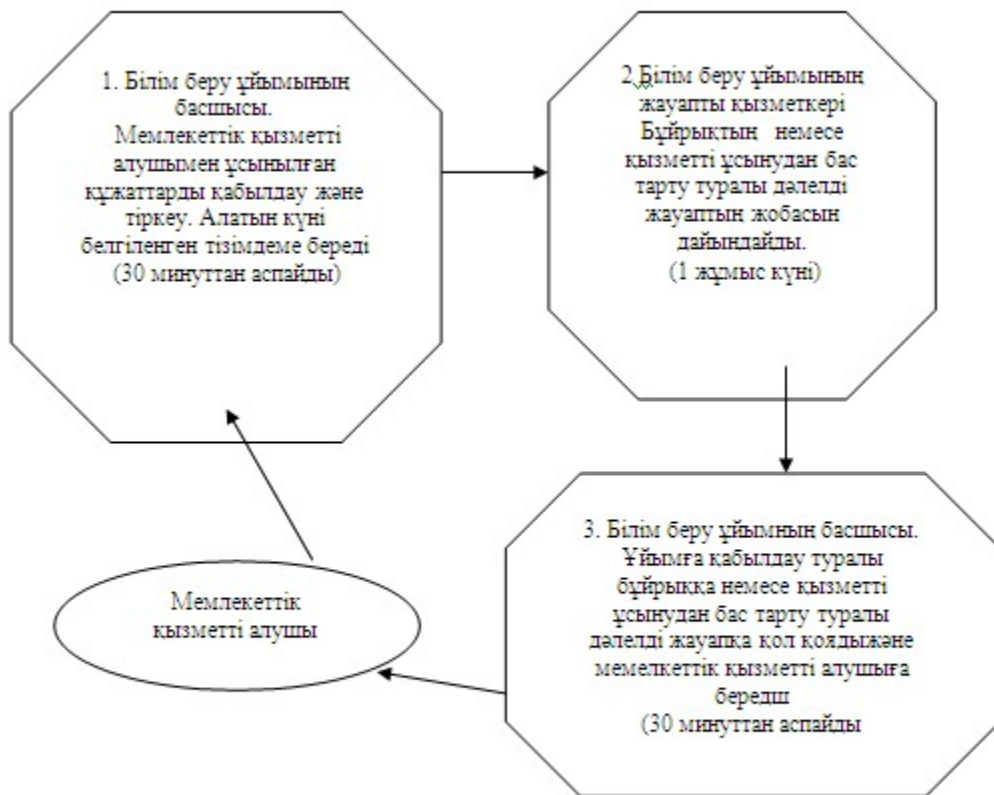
1. Білім беру ұйымының басшысы. Мемлекеттік қызметті алушымен ұсынылған құжаттарды қабылдау және тіркеу. Алатын күні белгіленген тізімдеме береді (30 минуттан аспайды)

2.Білім беру ұйымының жауапты қызметкері Бұйрықтың немесе қызметті ұсынудан бас тарту туралы дәлелді жауаптың жобасын дайындайды. (1 жұмыс күні)

3. Білім беру ұйымның басшысы. Ұйымға қабылдау туралы бұйрыққа немесе қызметті ұсынудан бас тарту туралы дәлелді жауапқа қол қоядыжәне мемлекттік қызметті алушыға бередш (30 минуттан аспайды

Мемлекеттік қызметті алушы